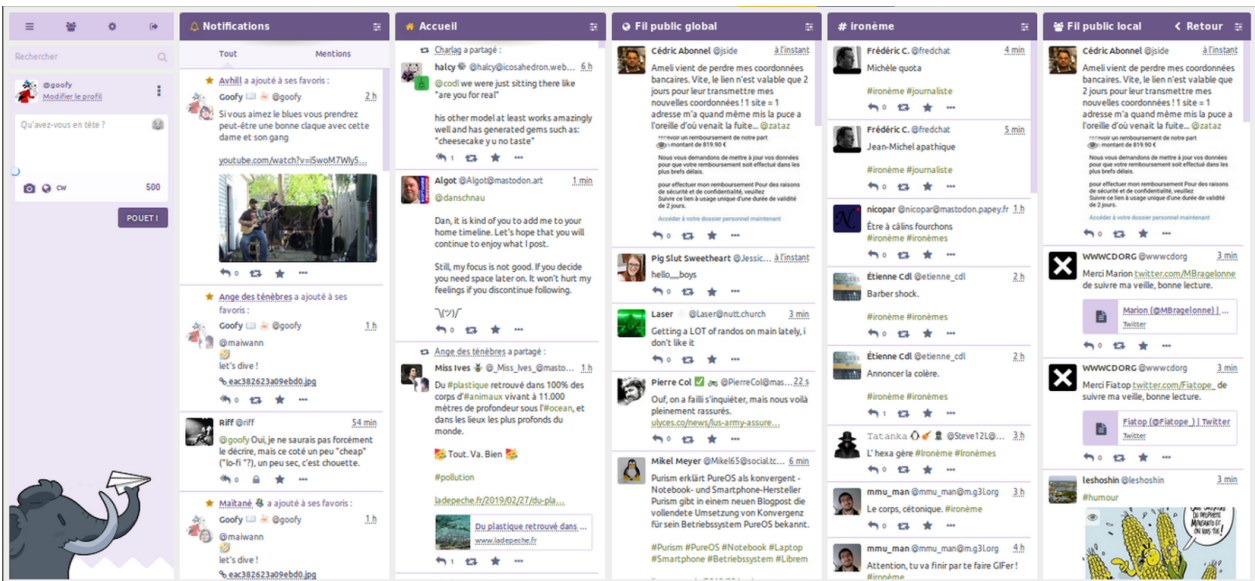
Rechercher

@goofy
Modifier le profil

Qu'avez-vous en tête ?

CW 500

POUET !

Notifications

Tout Mentions

Avhill a ajouté à ses favoris :
Goofy @goofy 2 h
Si vous aimez le blues vous prendrez peut-être une bonne claque avec cette dame et son gang
youtube.com/watch?v=i5woM7Wly5...
0

Ange des ténèbres a ajouté à ses favoris :
Goofy @goofy 1 h
@maiwann
let's dive !
eac382623a09ebd0.jpg
0

Riff @riff 54 min
@goofy Oui, je ne saurais pas forcément le décrire, mais ce coté un peu "cheap" ("lo-fi ?"), un peu sec, c'est chouette.
0

Maïtané a ajouté à ses favoris :
Goofy @goofy 1 h
@maiwann
let's dive !
eac382623a09ebd0.jpg

Accueil

Charlag a partagé :
halcy @halcy@icosahedron.web... 6 h
@codl we were just sitting there like "are you for real"

his other model at least works amazingly well and has generated gems such as: "cheesecake y u no taste"
1

Algot @Algot@mastodon.art 1 min
@danschnau

Dan, it is kind of you to add me to your home timeline. Let's hope that you will continue to enjoy what I post.

Still, my focus is not good. If you decide you need space later on. It won't hurt my feelings if you discontinue following.

¯\(ツ)/¯
0

Ange des ténèbres a partagé :
Miss Ives @_Miss_Ives_@masto... 1 h
Du #plastique retrouvé dans 100% des corps d'#animaux vivant à 11.000 mètres de profondeur sous l'#ocean, et dans les lieux les plus profonds du monde.

Tout. Va. Bien

#pollution

ladepeche.fr/2019/02/27/du-pla...
Du plastique retrouvé dans ...
www.ladepeche.fr

Fil public global

Cédric Abonnel @jside à l'instant
Ameli vient de perdre mes coordonnées bancaires. Vite, le lien n'est valable que 2 jours pour leur transmettre mes nouvelles coordonnées ! 1 site = 1 adresse m'a quand même mis la puce à l'oreille d'où venait la fuite... @zataz
0

Pig Slut Sweetheart @Jessic... à l'instant
hello___boys
0

Laser @Laser@nutt.church 3 min
Getting a LOT of randos on main lately, i don't like it
0

Pierre Col @PierreCol@mas... 22 s
Ouf, on a failli s'inquiéter, mais nous voilà pleinement rassurés.
ulyces.co/news/lus-army-assure...
0

Mikel Meyer @Mikel65@social.tc... 6 min
Purism erklärt PureOS als konvergent - Notebook- und Smartphone-Hersteller Purism gibt in einem neuen Blogpost die vollendete Umsetzung von Konvergenz für sein Betriebssystem PureOS bekannt.

#Purism #PureOS #Notebook #Laptop #Smartphone #Betriebssystem #Librem

# ironème

Frédéric C. @fredchat 4 min
Michèle quota
#ironème #journaliste
0

Frédéric C. @fredchat 5 min
Jean-Michel apathique
#ironème #journaliste
0

nicopar @nicopar@mastodon.papey.fr 1 h
Être à câlins fourchons
#ironème #ironèmes
0

Étienne Cdl @etienne_cdl 2 h
Barber shock.
#ironème #ironèmes
0

Étienne Cdl @etienne_cdl 2 h
Annoncer la colère.
#ironème #ironèmes
1

Tatanka @Steve12L@... 3 h
L'hexa gère #ironème #ironèmes
0

mmu_man @mmu_man@m.g3l.org 3 h
Le corps, cétonique. #ironème
0

mmu_man @mmu_man@m.g3l.org 4 h
Attention, tu va finir par te faire GIFer !
#ironème

Fil public local Retour

Cédric Abonnel @jside à l'instant
Ameli vient de perdre mes coordonnées bancaires. Vite, le lien n'est valable que 2 jours pour leur transmettre mes nouvelles coordonnées ! 1 site = 1 adresse m'a quand même mis la puce à l'oreille d'où venait la fuite... @zataz
0

WWWCDORG @wwwcdorg 3 min
Merci Marion twitter.com/MBragelonne de suivre ma veille, bonne lecture.
Marion (@MBragelonne) | ...
Twitter
0

WWWCDORG @wwwcdorg 3 min
Merci Fiatop twitter.com/Fiatope_ de suivre ma veille, bonne lecture.
Fiatop (@Fiatope_) | Twitter
Twitter
0

leshoshin @leshoshin 3 min
#humour